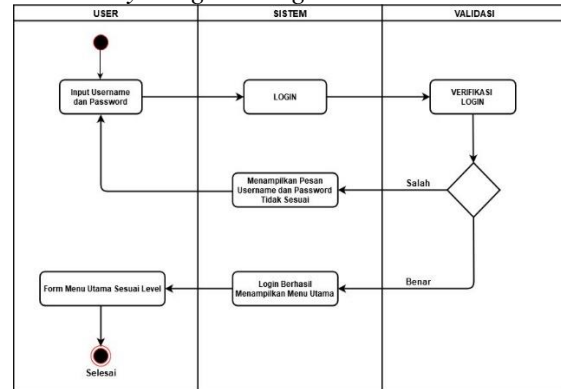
USER

SISTEM

VALIDASI

Input Username dan Password

LOGIN

VERIFIKASI LOGIN

Menampilkan Pesan Username dan Password Tidak Sesuai

Salah

Form Menu Utama Sesuai Level

Login Berhasil Menampilkan Menu Utama

Benar

Selesai